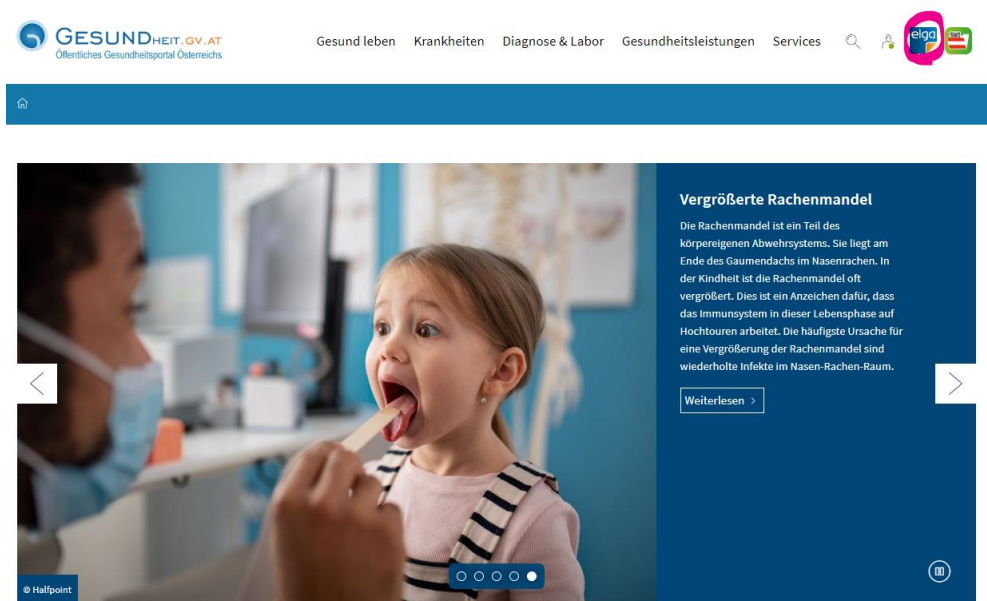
GESUNDHEIT.GV.AT
Öffentliches Gesundheitsportal Österreichs

Gesund leben Krankheiten Diagnose & Labor Gesundheitsleistungen Services

elga

Vergrößerte Rachenmandel

Die Rachenmandel ist ein Teil des körpereigenen Abwehrsystems. Sie liegt am Ende des Gaumendachs im Nasenrachen. In der Kindheit ist die Rachenmandel oft vergrößert. Dies ist ein Anzeichen dafür, dass das Immunsystem in dieser Lebensphase auf Hochtouren arbeitet. Die häufigste Ursache für eine Vergrößerung der Rachenmandel sind wiederholte Infekte im Nasen-Rachen-Raum.

Weiterlesen >

© Halfpoint